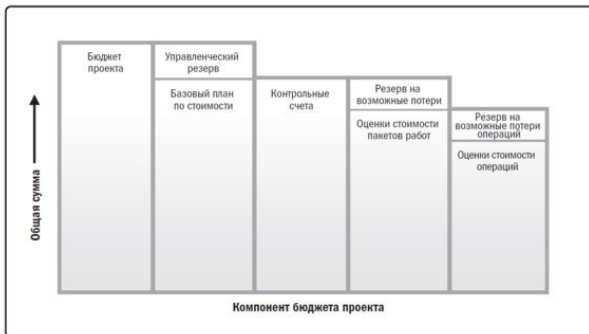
Бюджет проекта

Управленческий резерв

Базовый план по стоимости

Контрольные счета

Резерв на возможные потери

Оценки стоимости пакетов работ

Резерв на возможные потери операций

Оценки стоимости операций

Общая сумма

Компонент бюджета проекта